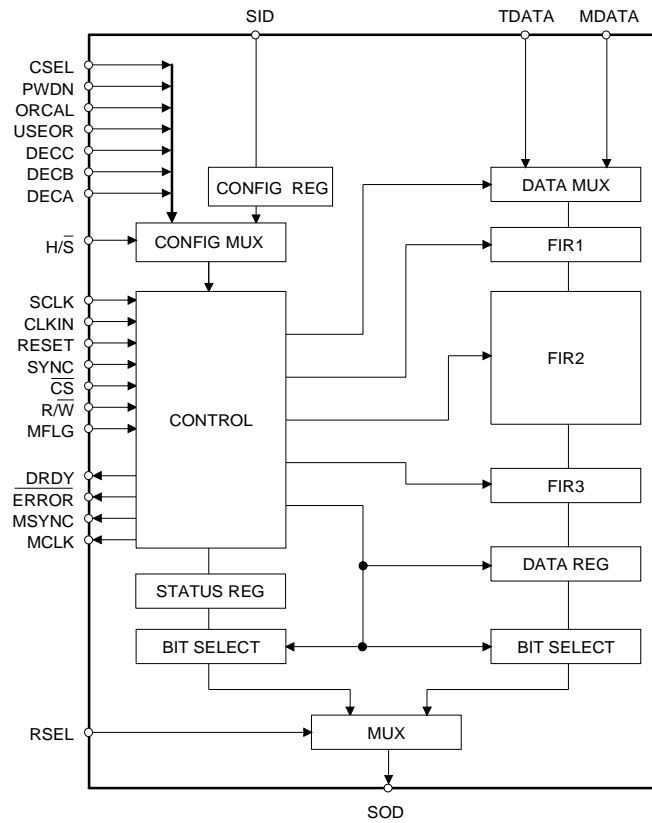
SID
TDATA
MDATA
CSEL
PWDN
ORCAL
USEOR
DECC
DECB
DECA
CONFIG REG
DATA MUX
$H/\overline{S}$
CONFIG MUX
FIR1
SCLK
CLKIN
RESET
SYNC
$\overline{CS}$
$R/\overline{W}$
MFLG
CONTROL
FIR2
$\overline{DRDY}$
$\overline{ERROR}$
MSYNC
MCLK
FIR3
DATA REG
STATUS REG
BIT SELECT
BIT SELECT
RSEL
MUX
SOD